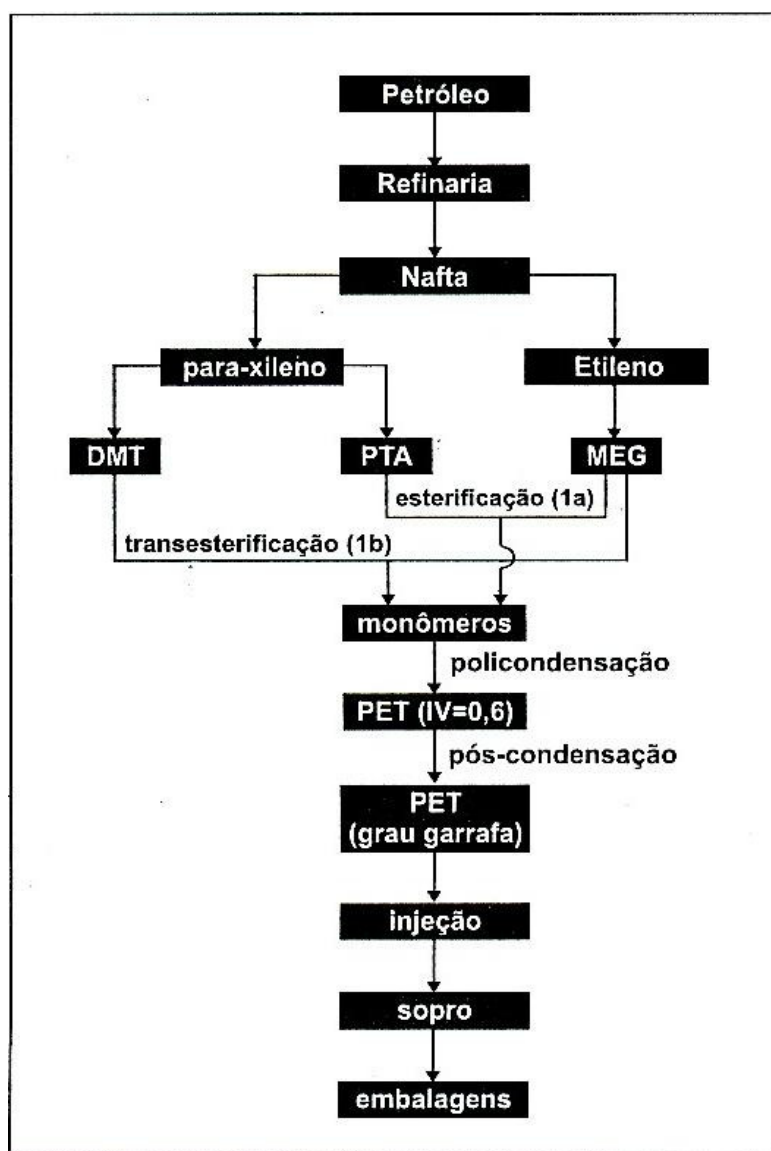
Petróleo

Refinaria

Nafta

para-xileno

Etileno

DMT

PTA

MEG

esterificação (1a)

transesterificação (1b)

monômeros

policondensação

PET (IV=0,6)

pós-condensação

PET (grau garrafa)

injeção

sopro

embalagens